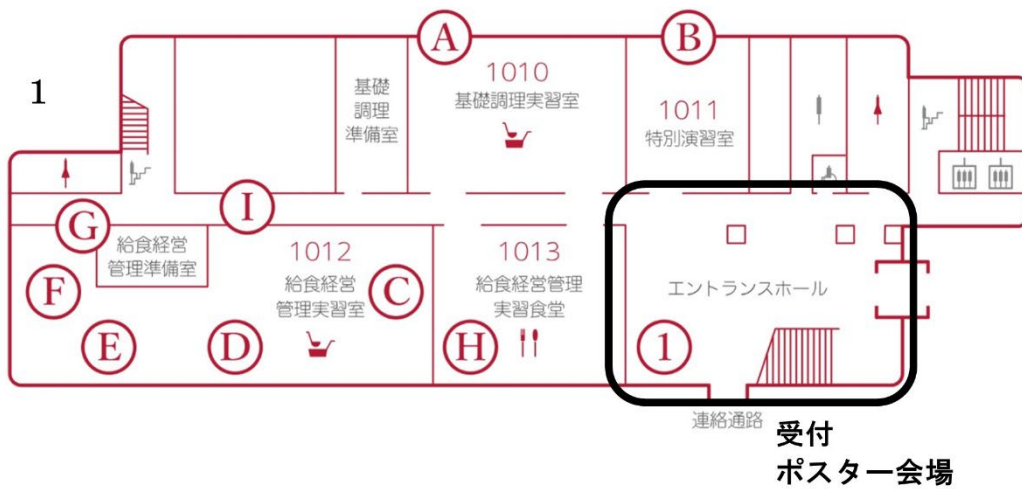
1

A

B

基礎調理準備室

1010
基礎調理実習室

1011
特別演習室

I

G

給食経営管理準備室

1012
給食経営管理実習室

1013
給食経営管理実習食堂

F

C

E

D

H

エントランスホール

1

連絡通路

受付
ポスター会場